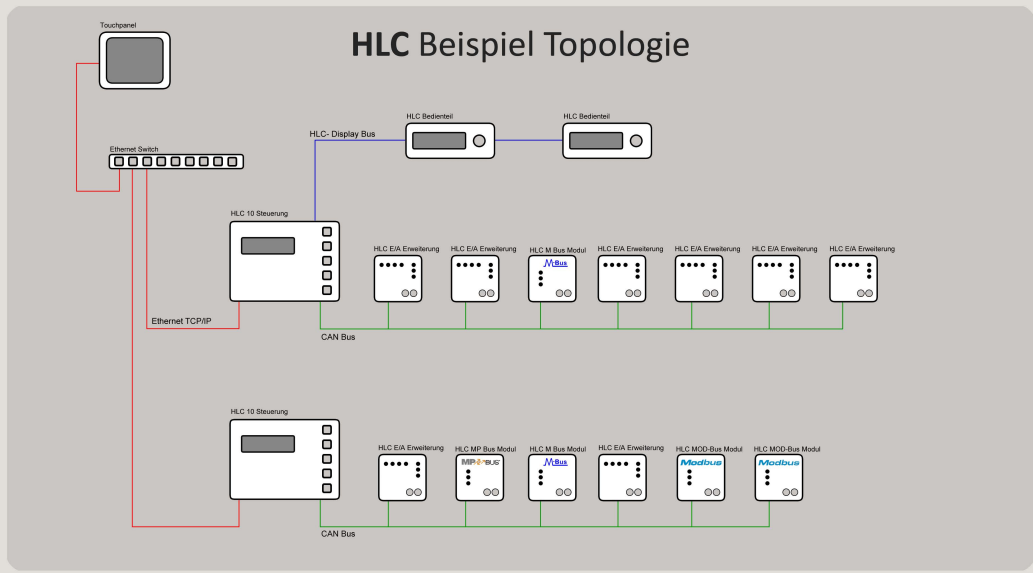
HLC Beispiel Topologie

Touchpanel

Ethernet Switch

HLC- Display Bus

HLC Bedienteil

HLC Bedienteil

HLC 10 Steuerung

HLC E/A Erweiterung

HLC E/A Erweiterung

HLC M Bus Modul

MBus

HLC E/A Erweiterung

HLC E/A Erweiterung

HLC E/A Erweiterung

HLC E/A Erweiterung

Ethernet TCP/IP

CAN Bus

HLC 10 Steuerung

HLC E/A Erweiterung

HLC MP Bus Modul

MP BUS

HLC M Bus Modul

MBus

HLC E/A Erweiterung

HLC MOD-Bus Modul

Modbus

HLC MOD-Bus Modul

Modbus

CAN Bus